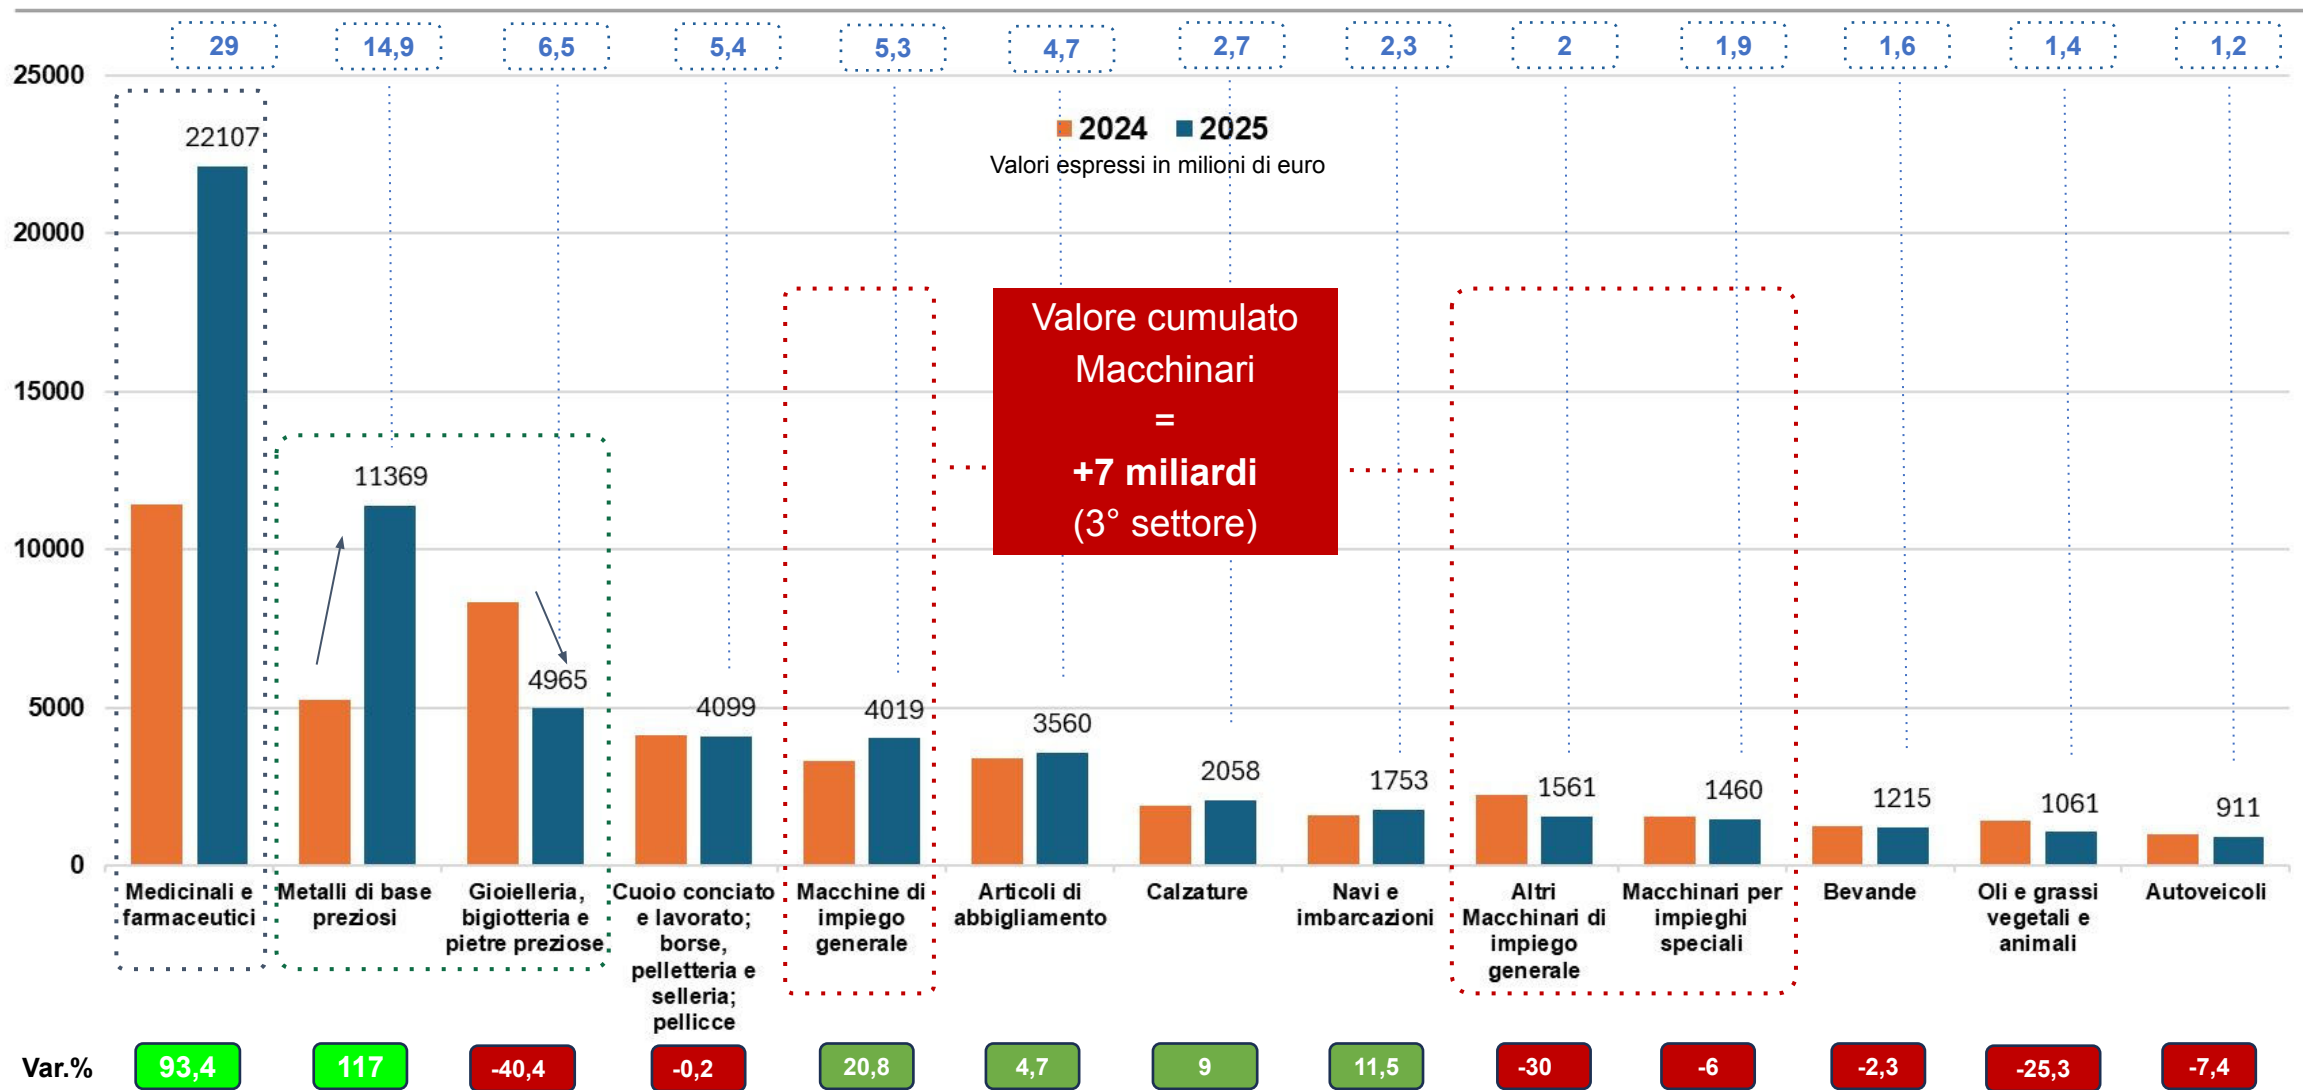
29 | 14,9 | 6,5 | 5,4 | 5,3 | 4,7 | 2,7 | 2,3 | 2 | 1,9 | 1,6 | 1,4 | 1,2

2024 2025
Valori espressi in milioni di euro

25000
20000
15000
10000
5000
0

22107
11369
4965
4099
4019
3560
2058
1753
1561
1460
1215
1061
911

Valore cumulato Macchinari = +7 miliardi (3° settore)

Medicinali e farmaceutici
Metalli di base preziosi
Gioielleria, bigiotteria e pietre preziose
Cuoio conciato e lavorato; borse, pelletteria e selleria; pellicce
Macchine di impiego generale
Articoli di abbigliamento
Calzature
Navi e imbarcazioni
Altri Macchinari di impiego generale
Macchinari per impieghi speciali
Bevande
Oli e grassi vegetali e animali
Autoveicoli

Var.% | 93,4 | 117 | -40,4 | -0,2 | 20,8 | 4,7 | 9 | 11,5 | -30 | -6 | -2,3 | -25,3 | -7,4